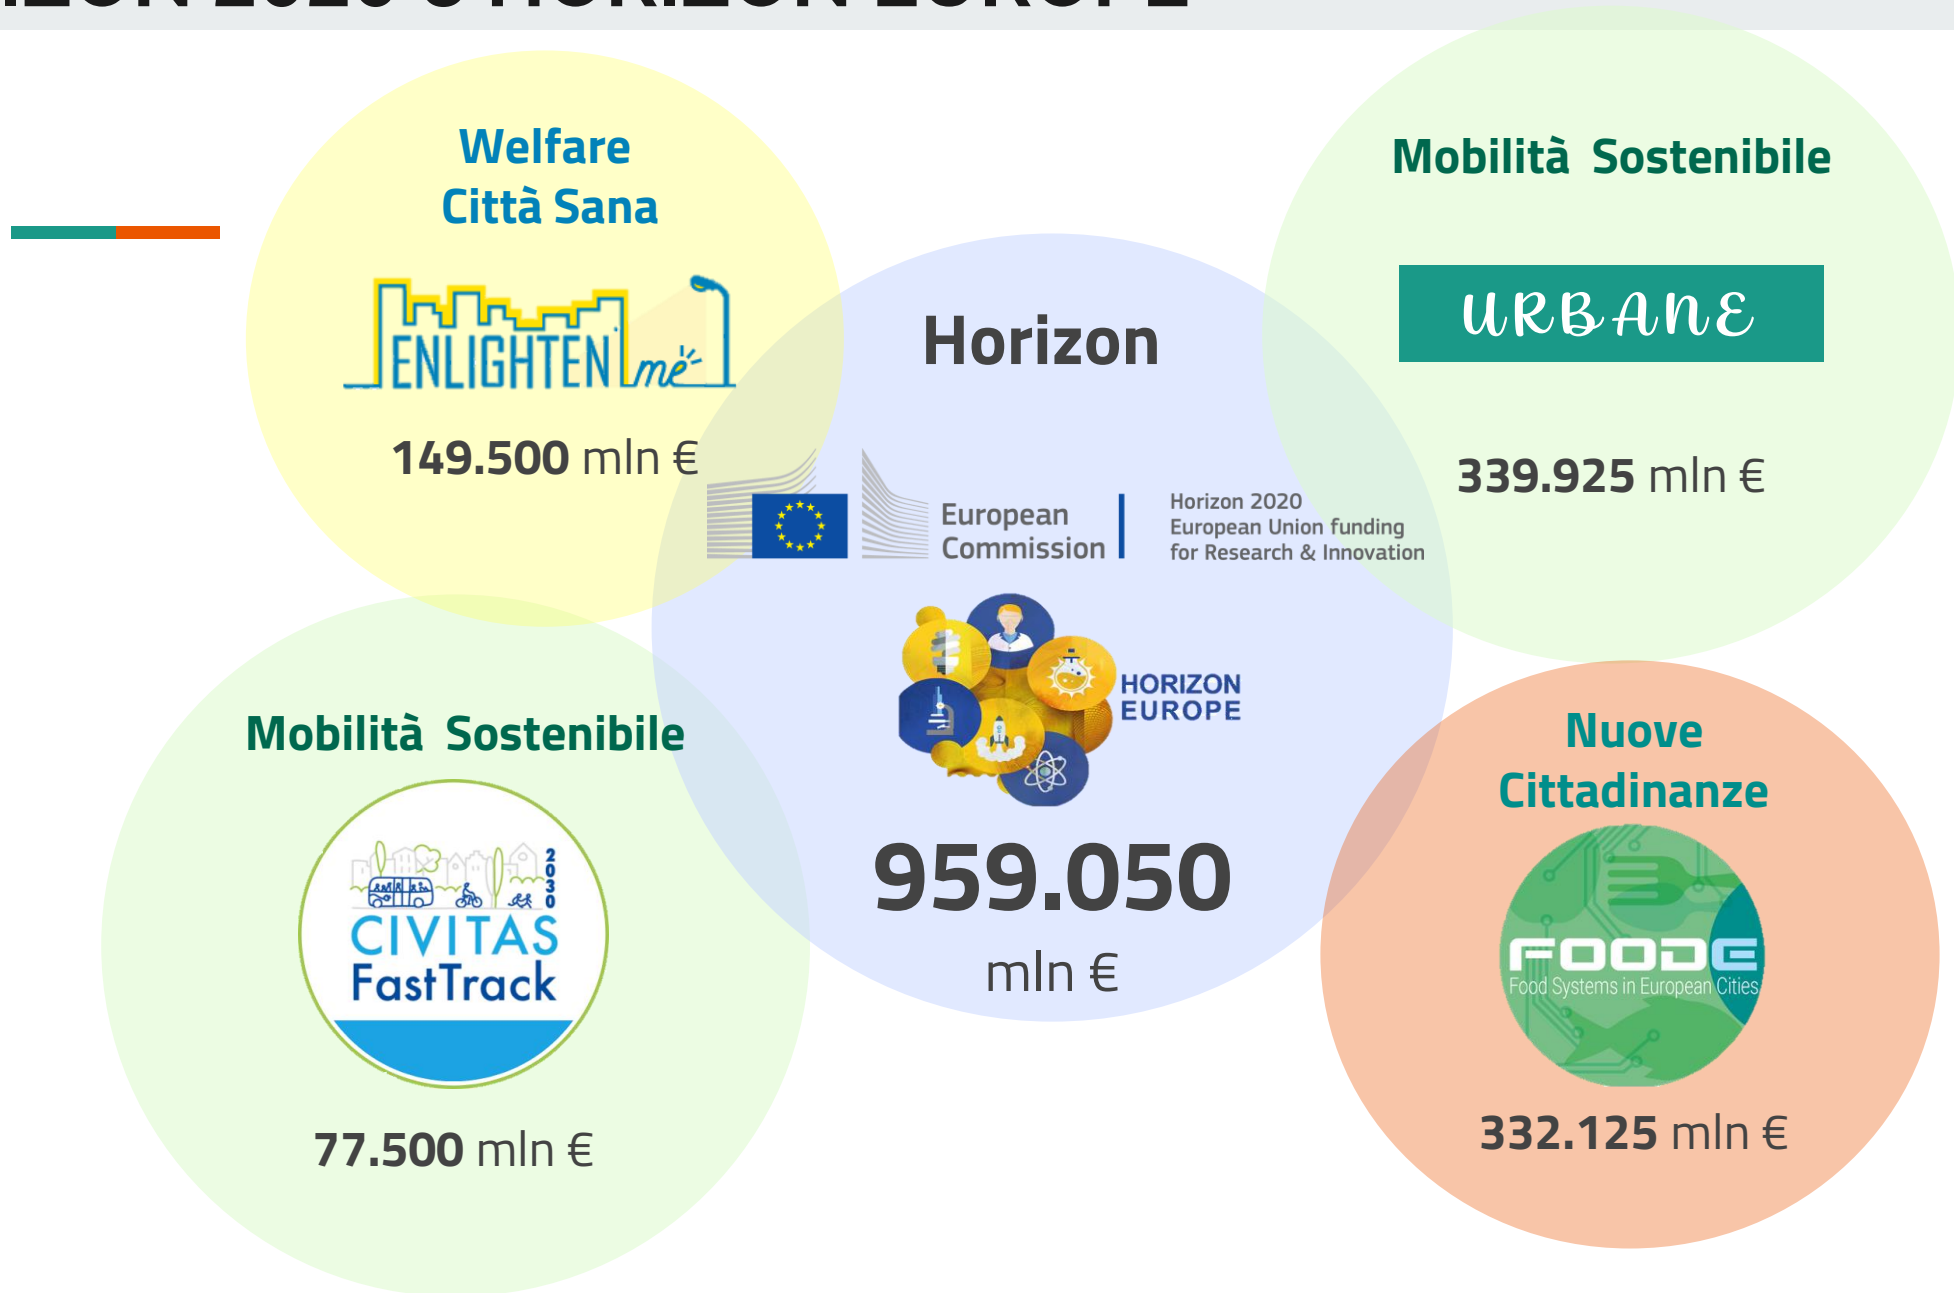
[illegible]

Welfare
Città Sana

ENLIGHTEN me

149.500 mln €

Mobilità Sostenibile

URBANE

339.925 mln €

Horizon

European Commission

Horizon 2020
European Union funding
for Research & Innovation

HORIZON EUROPE

959.050
mln €

Mobilità Sostenibile

2030
CIVITAS
FastTrack

77.500 mln €

Nuove
Cittadinanze

FOODE
Food Systems in European Cities

332.125 mln €